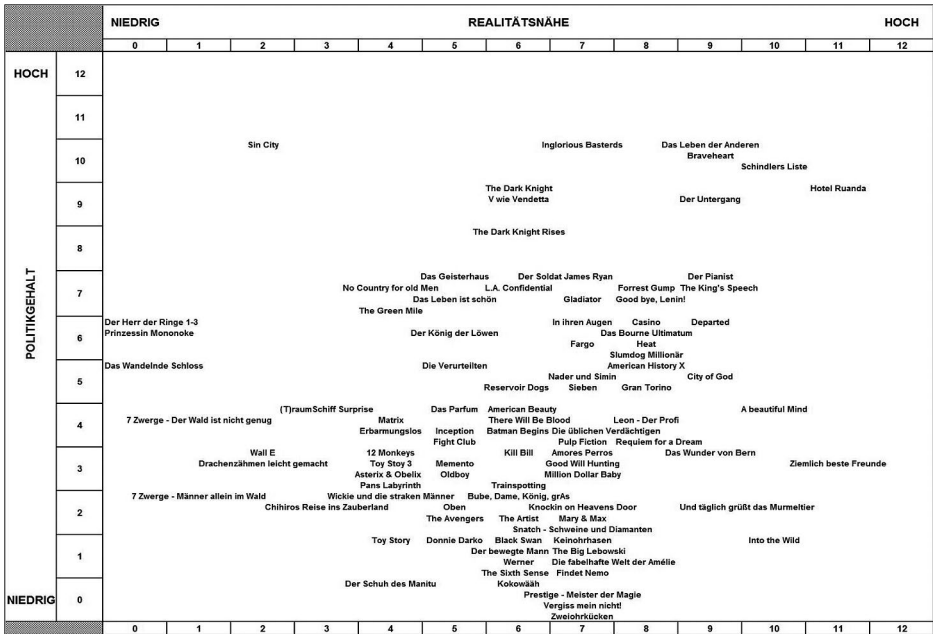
NIEDRIG REALITÄTSNÄHE HOCH

0 1 2 3 4 5 6 7 8 9 10 11 12

HOCH 12
11
10
9
8
7
6
5
4
3
2
1
NIEDRIG 0

POLITIKGEHALT

Sin City
Inglorious Basterds
Das Leben der Anderen
Braveheart
Schindlers Liste
The Dark Knight
V wie Vendetta
Der Untergang
Hotel Ruanda
The Dark Knight Rises
Das Geisterhaus
Der Soldat James Ryan
Der Pianist
No Country for old Men
L.A. Confidential
Forrest Gump
The King's Speech
Das Leben ist schön
Gladiator
Good bye, Lenin!
The Green Mile
Der Herr der Ringe 1-3
Prinzessin Mononoke
Der König der Löwen
In ihren Augen
Casino
Departed
Das Bourne Ultimatum
Fargo
Heat
Slumdog Millionär
Das Wandelnde Schloss
Die Verurteilten
American History X
Nader und Simin
City of God
Reservoir Dogs
Sieben
Gran Torino
(T)raumSchiff Surprise
Das Parfum
American Beauty
A beautiful Mind
7 Zwerge - Der Wald ist nicht genug
Matrix
There Will Be Blood
Leon - Der Profi
Erbarmungslos
Inception
Batman Begins
Die üblichen Verdächtigen
Fight Club
Pulp Fiction
Requiem for a Dream
Wall E
12 Monkeys
Kill Bill
Amores Perros
Das Wunder von Bern
Drachenzähmen leicht gemacht
Toy Stoy 3
Memento
Good Will Hunting
Ziemlich beste Freunde
Asterix & Obelix
Oldboy
Million Dollar Baby
Pans Labyrinth
Trainspotting
7 Zwerge - Männer allein im Wald
Wickie und die straken Männer
Bube, Dame, König, grAs
Chihiros Reise ins Zauberland
Oben
Knockin on Heavens Door
Und täglich grüßt das Murmeltier
The Avengers
The Artist
Mary & Max
Snatch - Schweine und Diamanten
Toy Story
Donnie Darko
Black Swan
Keinohrhasen
Into the Wild
Der bewegte Mann
The Big Lebowski
Werner
Die fabelhafte Welt der Amélie
The Sixth Sense
Findet Nemo
Der Schuh des Manitu
Kokowääh
Prestige - Meister der Magie
Vergiss mein nicht!
Zweiohrküken

0 1 2 3 4 5 6 7 8 9 10 11 12